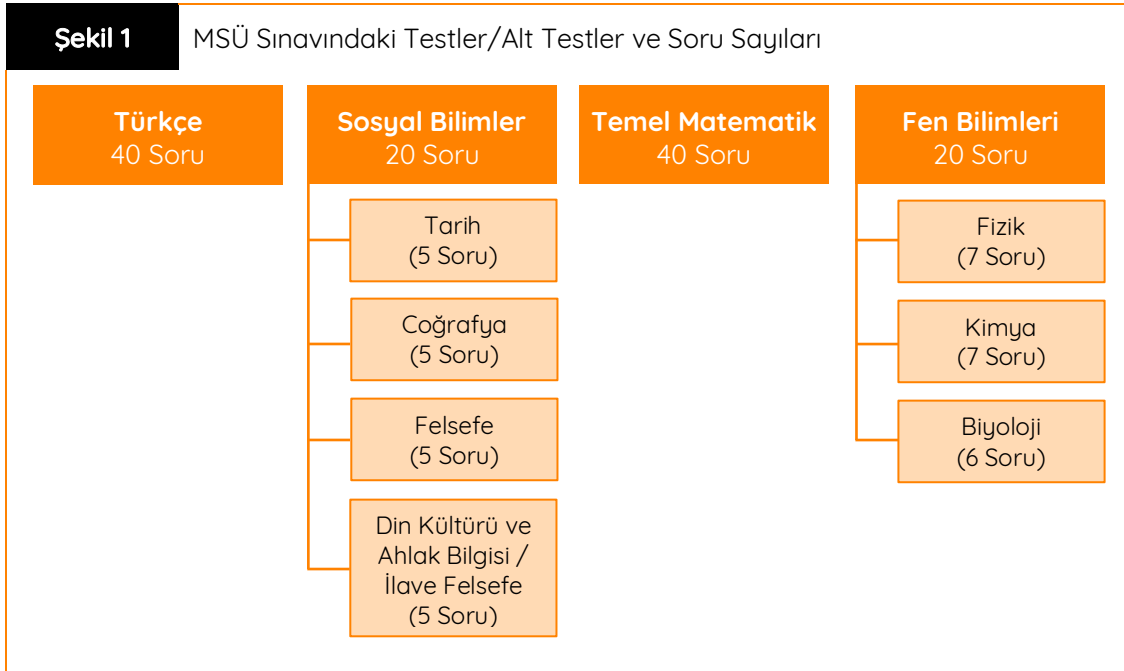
Şekil 1

MSÜ Sınavındaki Testler/Alt Testler ve Soru Sayıları

Türkçe
40 Soru

Sosyal Bilimler
20 Soru

Tarih
(5 Soru)

Coğrafya
(5 Soru)

Felsefe
(5 Soru)

Din Kültürü ve Ahlak Bilgisi / İlave Felsefe
(5 Soru)

Temel Matematik
40 Soru

Fen Bilimleri
20 Soru

Fizik
(7 Soru)

Kimya
(7 Soru)

Biyoloji
(6 Soru)